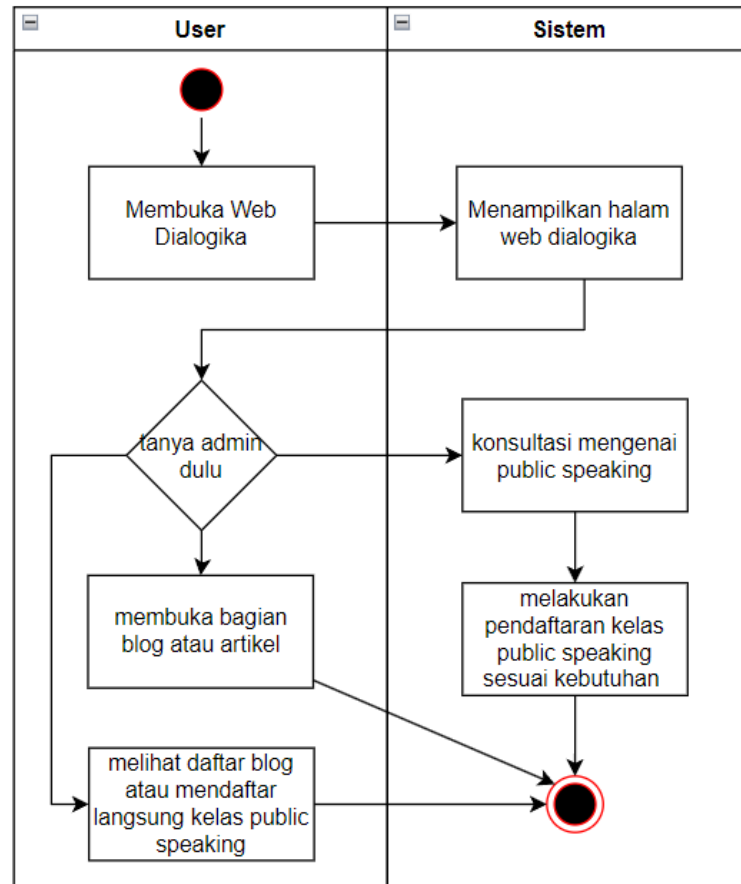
User

Sistem

Membuka Web Dialogika

Menampilkan halam web dialogika

tanya admin dulu

konsultasi mengenai public speaking

membuka bagian blog atau artikel

melakukan pendaftaran kelas public speaking sesuai kebutuhan

melihat daftar blog atau mendaftar langsung kelas public speaking